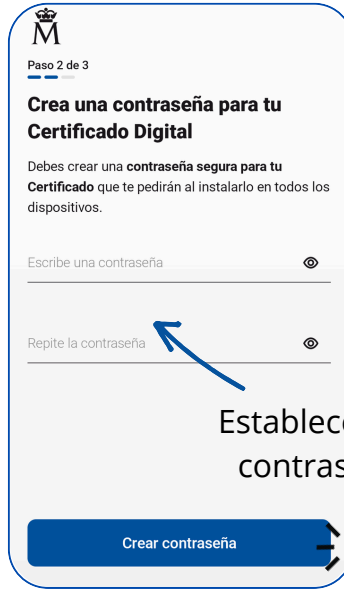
M

Paso 2 de 3

Crea una contraseña para tu Certificado Digital

Debes crear una contraseña segura para tu Certificado que te pedirán al instalarlo en todos los dispositivos.

Escribe una contraseña

Repite la contraseña

Establec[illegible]
contras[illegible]

Crear contraseña